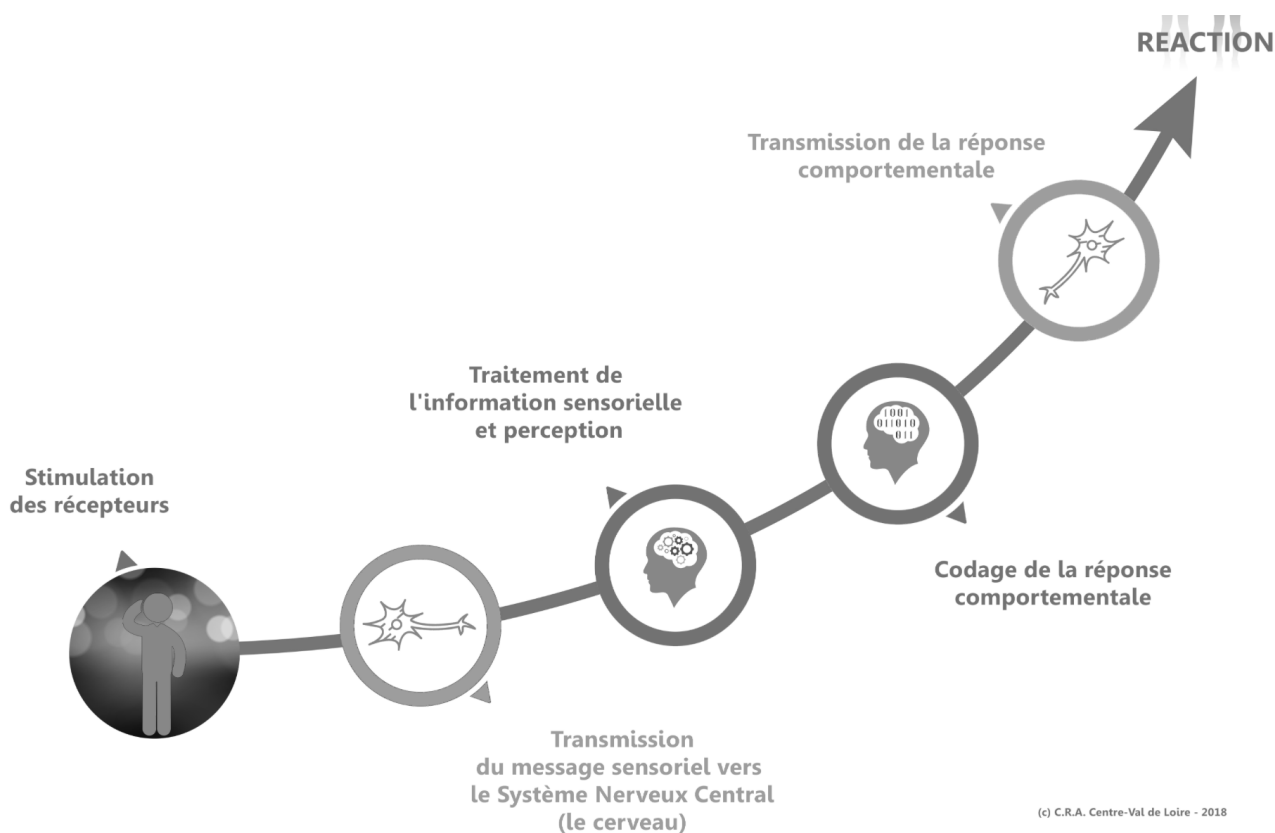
REACTION

Transmission de la réponse comportementale

Traitement de l'information sensorielle et perception

1001
011010
011

Stimulation des récepteurs

Codage de la réponse comportementale

Transmission du message sensoriel vers le Système Nerveux Central (le cerveau)

(c) C.R.A. Centre-Val de Loire - 2018